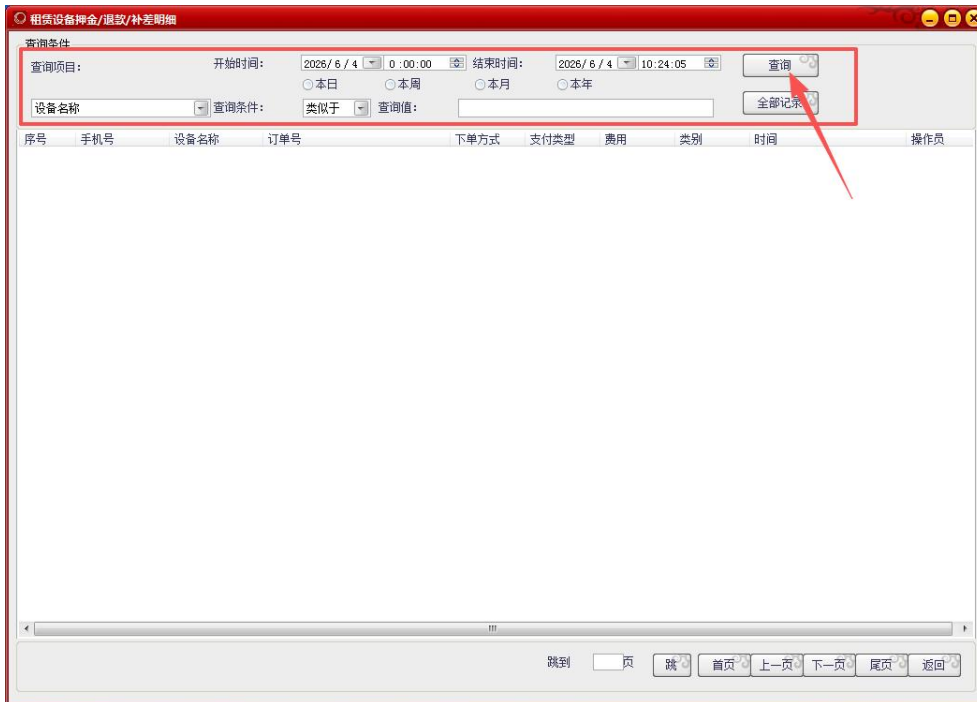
租赁设备押金/退款/补差明细

查询条件

查询项目: 开始时间: 2026/ 6 / 4 0 :00:00 结束时间: 2026/ 6 / 4 10:24:05 查询

○本日 ○本周 ○本月 ○本年

设备名称 查询条件: 类似于 查询值: 全部记录

| 序号 | 手机号 | 设备名称 | 订单号 | 下单方式 | 支付类型 | 费用 | 类别 | 时间 | 操作员 |
|---|---|---|---|---|---|---|---|---|---|

跳到 页 跳 首页 上一页 下一页 尾页 返回